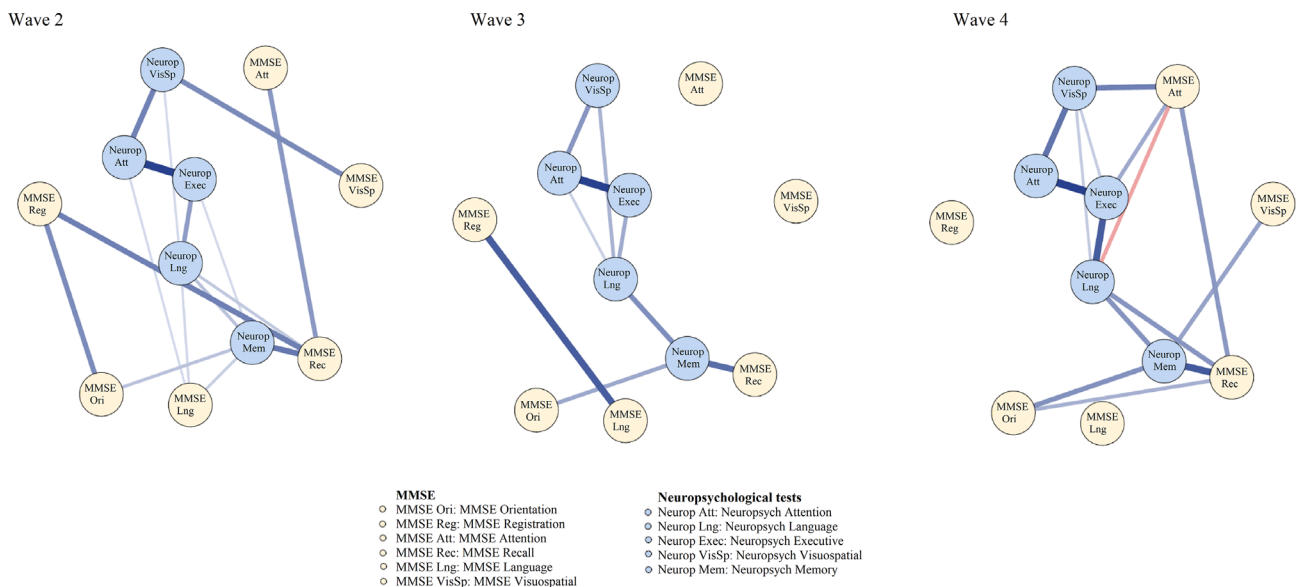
Wave 2

Neurop VisSp

MMSE Att

Neurop Att

Neurop Exec

MMSE VisSp

MMSE Reg

Neurop Lng

Neurop Mem

MMSE Rec

MMSE Ori

MMSE Lng

Wave 3

Neurop VisSp

MMSE Att

Neurop Att

Neurop Exec

MMSE VisSp

MMSE Reg

Neurop Lng

Neurop Mem

MMSE Rec

MMSE Ori

MMSE Lng

Wave 4

Neurop VisSp

MMSE Att

Neurop Att

Neurop Exec

MMSE VisSp

MMSE Reg

Neurop Lng

Neurop Mem

MMSE Rec

MMSE Ori

MMSE Lng

MMSE
MMSE Ori: MMSE Orientation
MMSE Reg: MMSE Registration
MMSE Att: MMSE Attention
MMSE Rec: MMSE Recall
MMSE Lng: MMSE Language
MMSE VisSp: MMSE Visuospatial

Neuropsychological tests
Neurop Att: Neuropsych Attention
Neurop Lng: Neuropsych Language
Neurop Exec: Neuropsych Executive
Neurop VisSp: Neuropsych Visuospatial
Neurop Mem: Neuropsych Memory